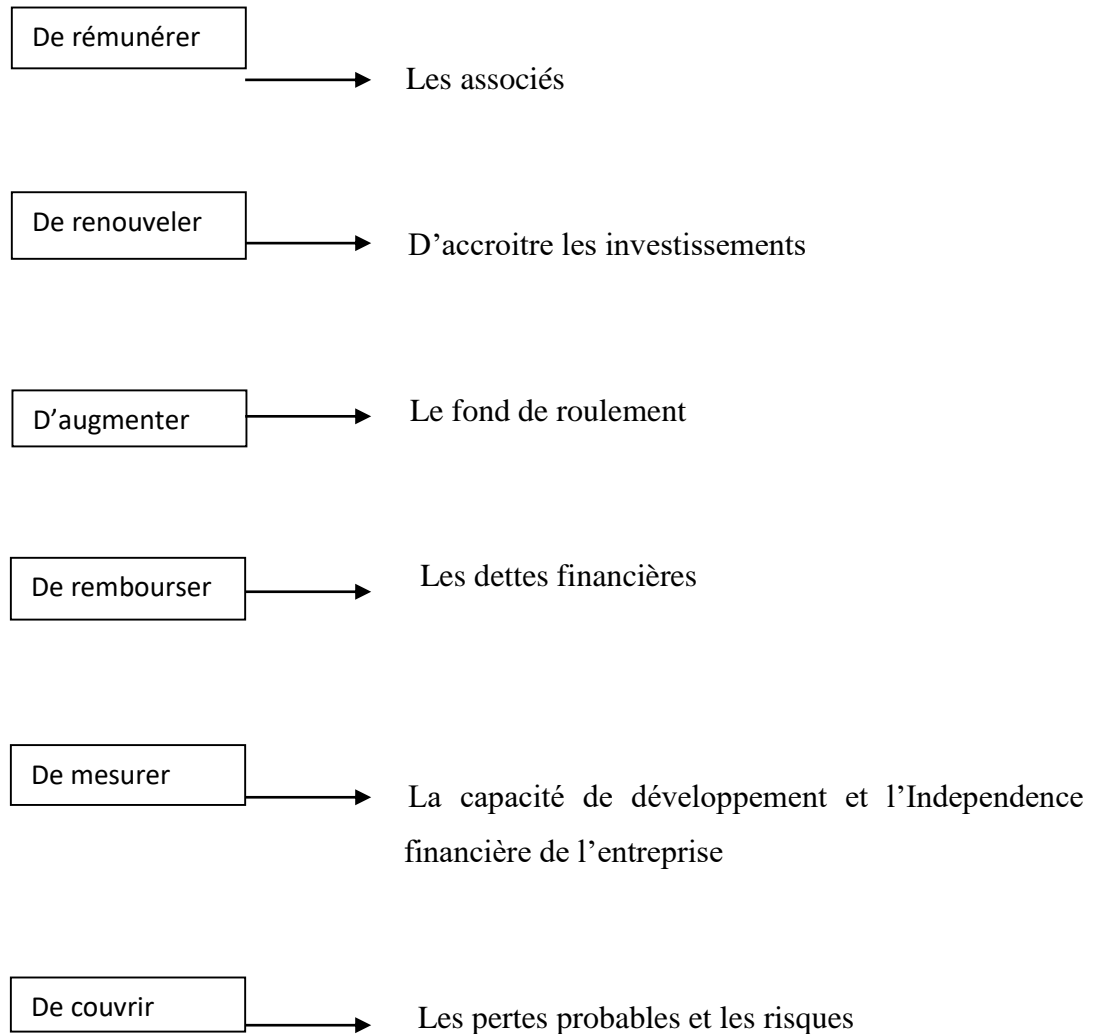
De rémunérer

Les associés

De renouveler

D'accroitre les investissements

D'augmenter

Le fond de roulement

De rembourser

Les dettes financières

De mesurer

La capacité de développement et l'Independence financière de l'entreprise

De couvrir

Les pertes probables et les risques